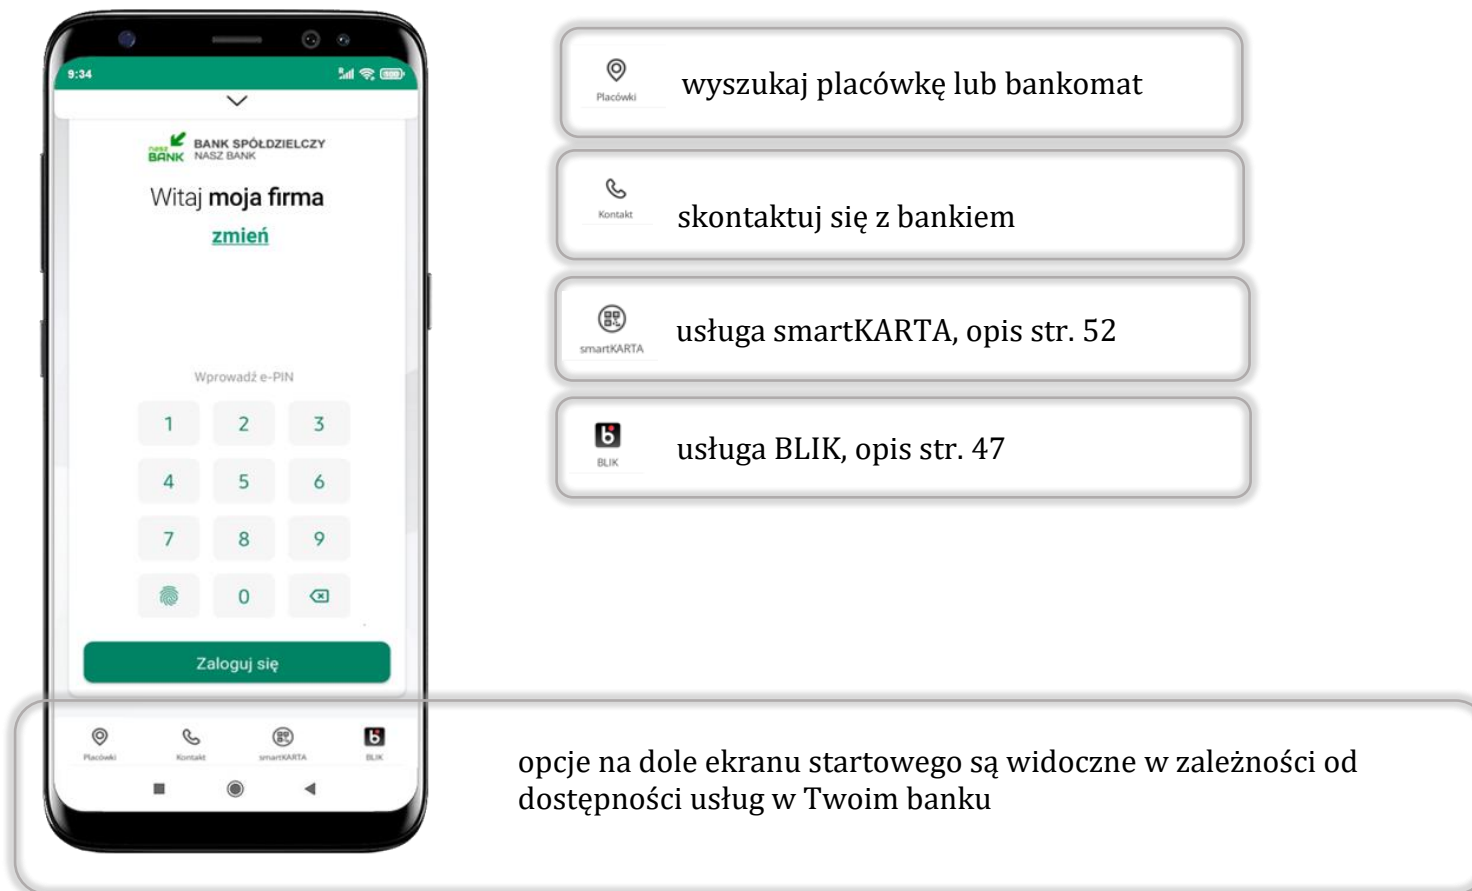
9:34

nasz BANK BANK SPÓŁDZIELCZY NASZ BANK

Witaj moja firma

zmień

Wprowadź e-PIN

1 2 3
4 5 6
7 8 9
0

Zaloguj się

Placówki Kontakt smartKARTA BLIK

Placówki wyszukaj placówkę lub bankomat

Kontakt skontaktuj się z bankiem

smartKARTA usługa smartKARTA, opis str. 52

BLIK usługa BLIK, opis str. 47

opcje na dole ekranu startowego są widoczne w zależności od dostępności usług w Twoim banku